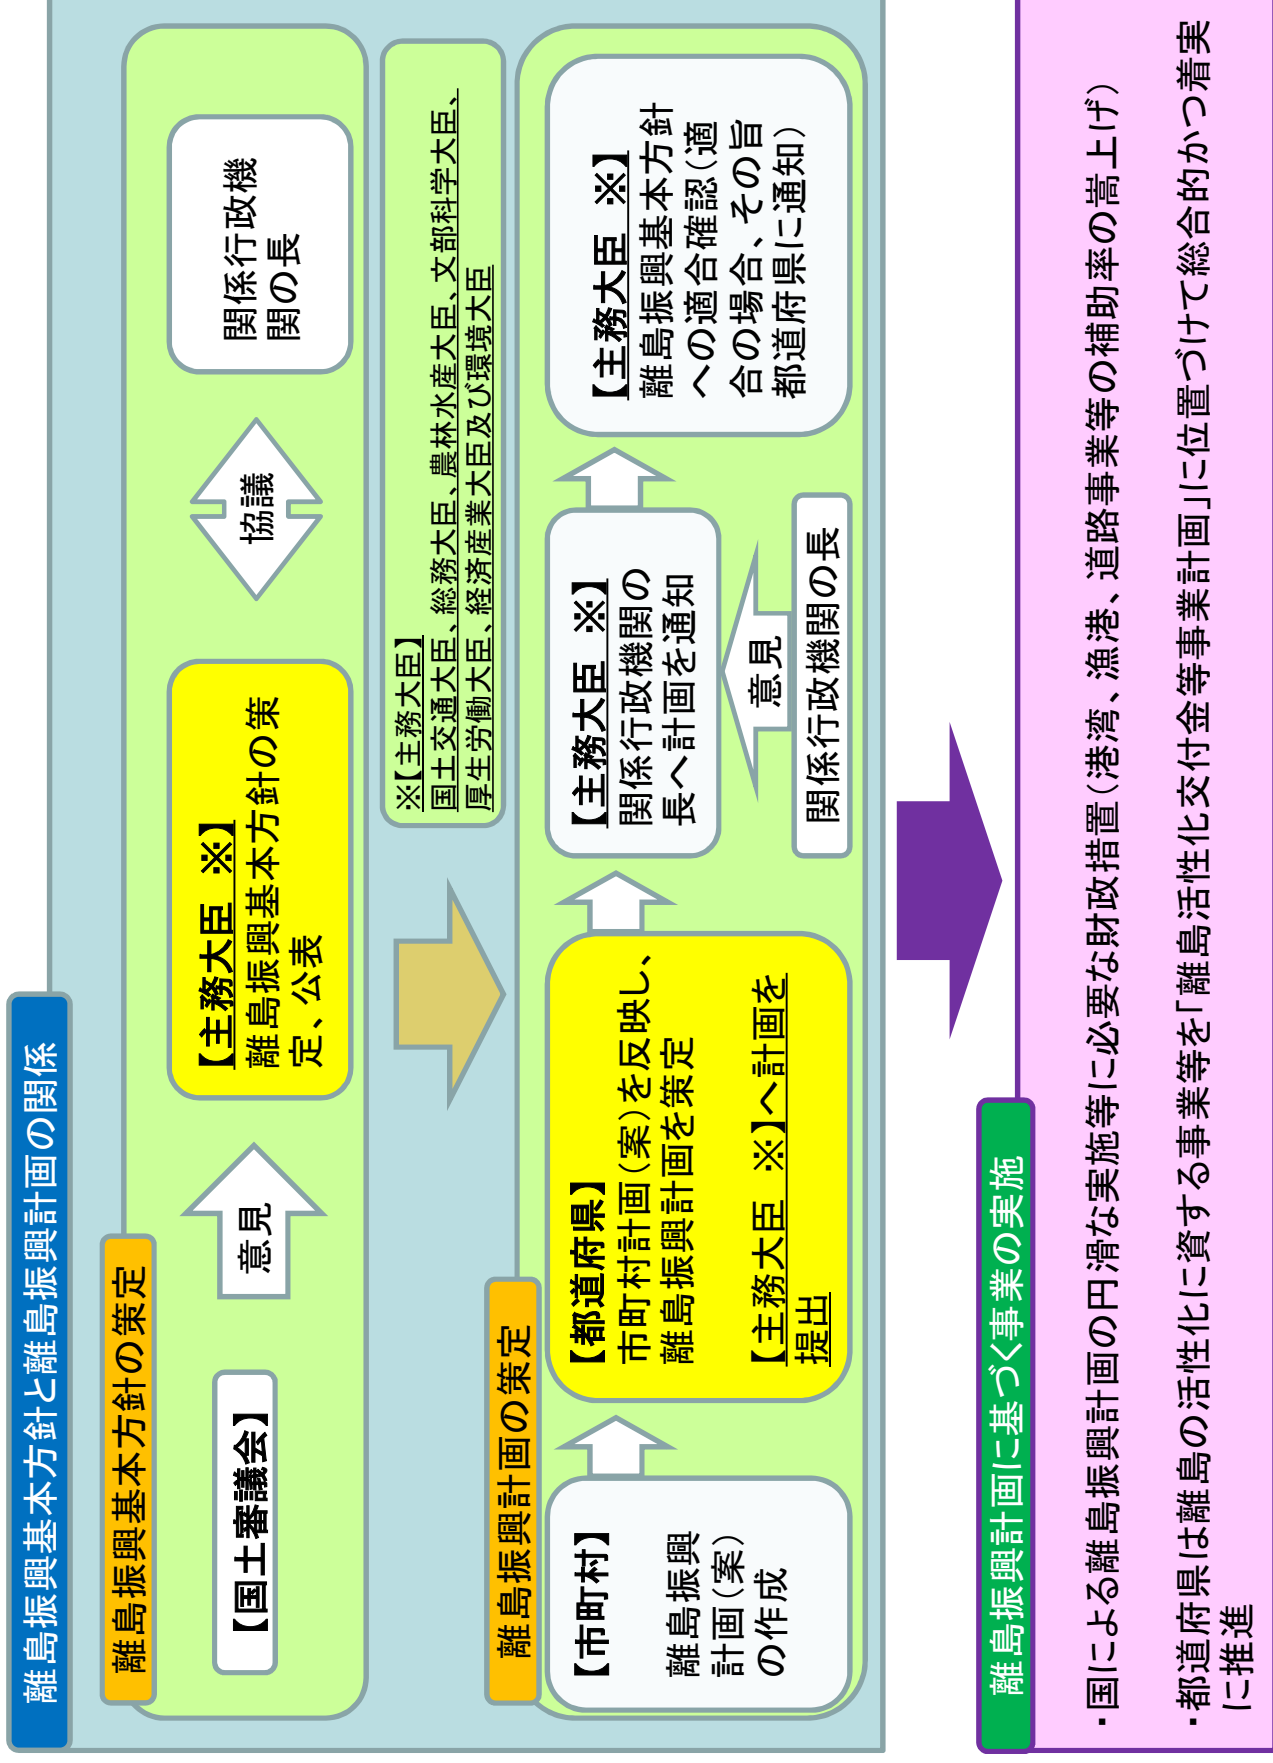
離島振興基本方針と離島振興計画の関係

離島振興基本方針の策定

【国土審議会】

意見

【主務大臣 ※】
離島振興基本方針の策定、公表

協議

関係行政機関の長

※【主務大臣】
国土交通大臣、総務大臣、農林水産大臣、文部科学大臣、厚生労働大臣、経済産業大臣及び環境大臣

離島振興計画の策定

【市町村】
離島振興計画（案）の作成

【都道府県】
市町村計画（案）を反映し、離島振興計画を策定

【主務大臣 ※】へ計画を提出

【主務大臣 ※】
関係行政機関の長へ計画を通知

意見

関係行政機関の長

【主務大臣 ※】
離島振興基本方針への適合確認（適合の場合、その旨都道府県に通知）

離島振興計画に基づく事業の実施

・国による離島振興計画の円滑な実施等に必要な財政措置（港湾、漁港、道路事業等の補助率の嵩上げ）

・都道府県は離島の活性化に資する事業等を「離島活性化交付金等事業計画」に位置づけて総合的かつ着実に推進